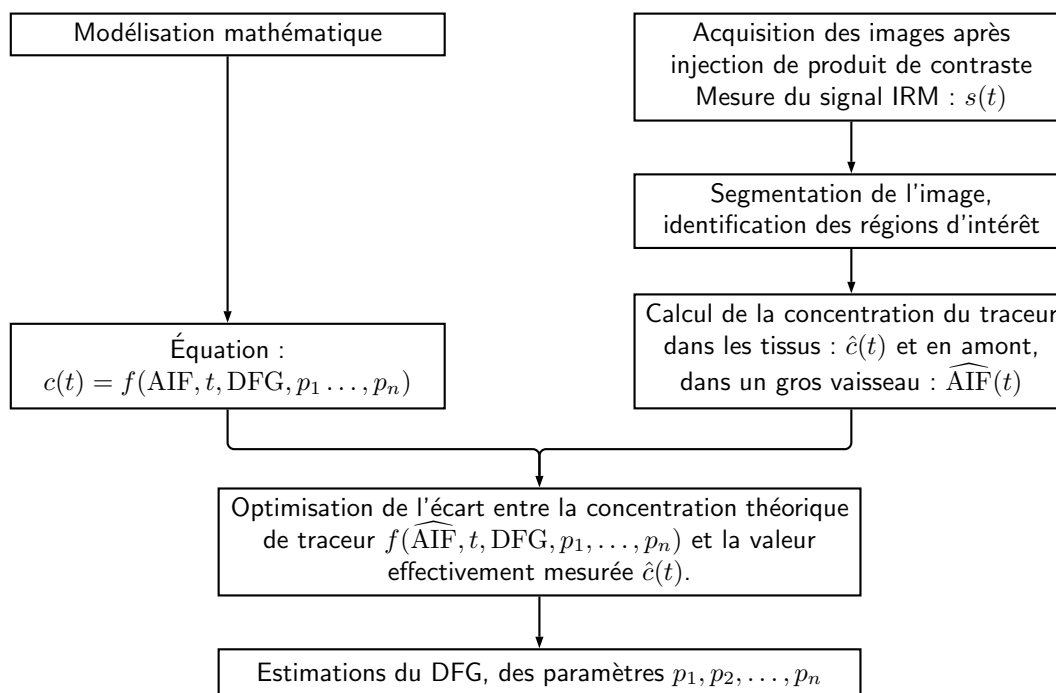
Modélisation mathématique

Acquisition des images après injection de produit de contraste
Mesure du signal IRM : $s(t)$

Segmentation de l'image, identification des régions d'intérêt

Équation :
$c(t) = f(\mathrm{AIF}, t, \mathrm{DFG}, p_1 \ldots, p_n)$

Calcul de la concentration du traceur dans les tissus : $\hat{c}(t)$ et en amont, dans un gros vaisseau : $\widehat{\mathrm{AIF}}(t)$

Optimisation de l'écart entre la concentration théorique de traceur $f(\widehat{\mathrm{AIF}}, t, \mathrm{DFG}, p_1, \ldots, p_n)$ et la valeur effectivement mesurée $\hat{c}(t)$.

Estimations du DFG, des paramètres $p_1, p_2, \ldots, p_n$